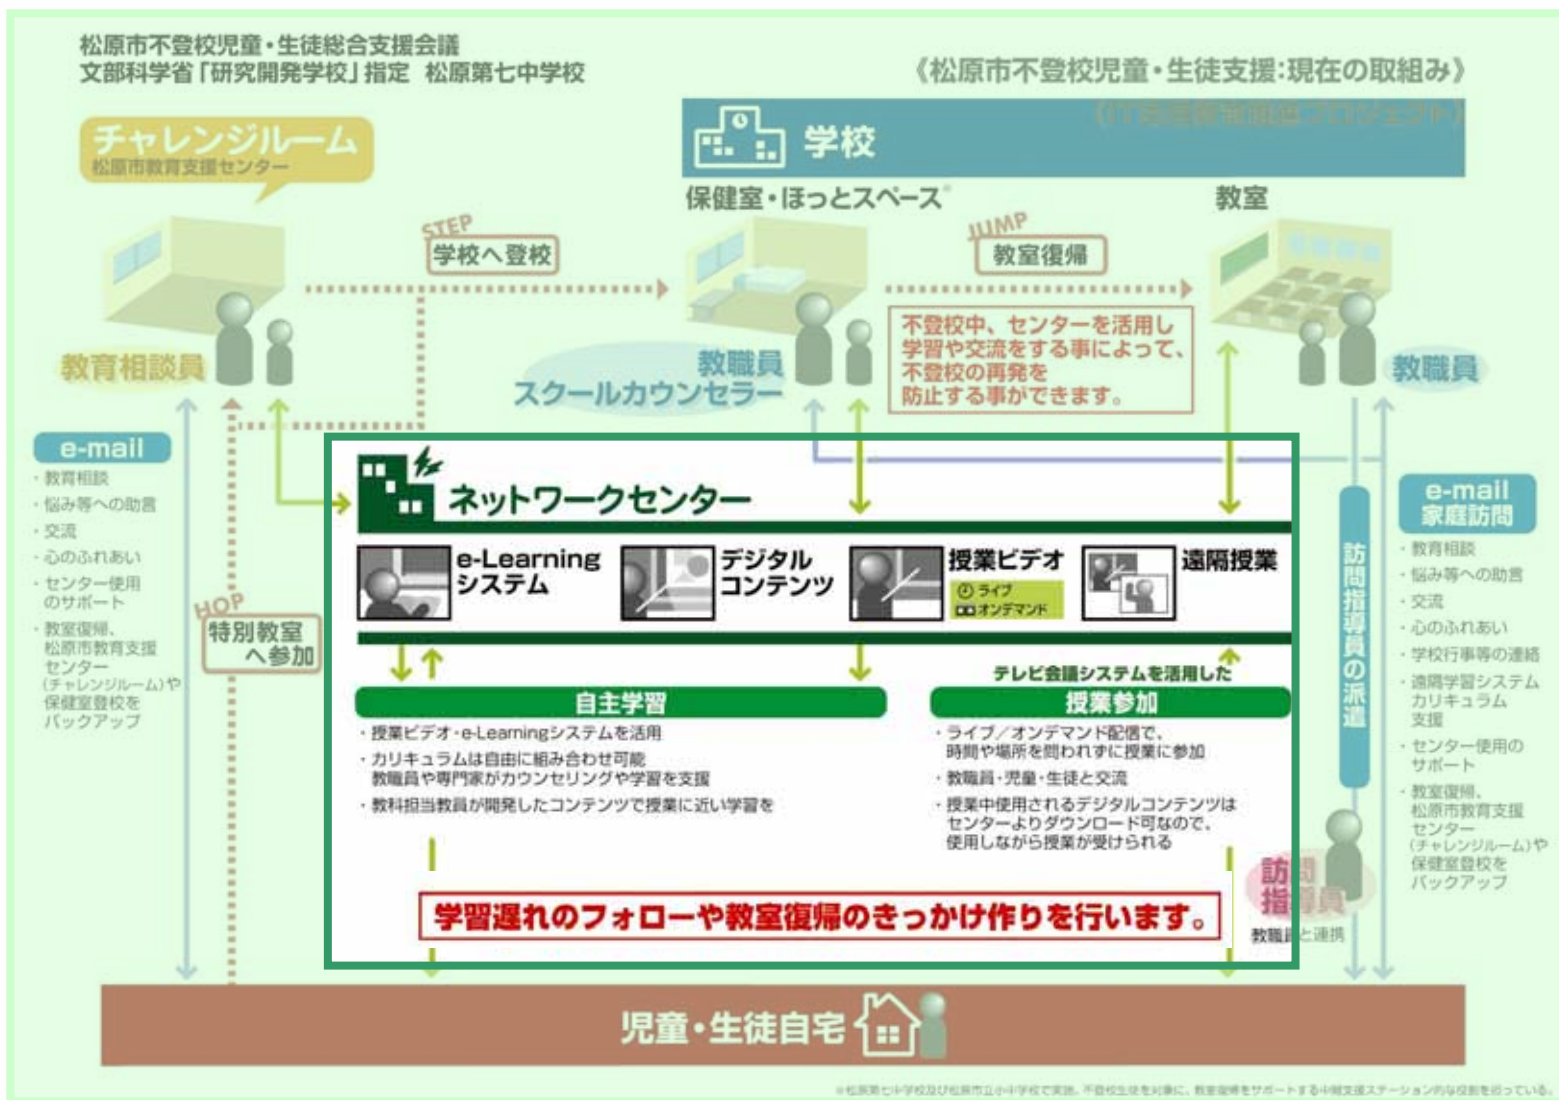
松原市不登校児童・生徒総合支援会議
文部科学省「研究開発学校」指定 松原第七中学校

《松原市不登校児童・生徒支援:現在の取組み》

学校
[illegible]

チャレンジルーム
松原市教育支援センター

保健室・ほっとスペース

教室

STEP
学校へ登校

JUMP
教室復帰

教育相談員

教職員
スクールカウンセラー

不登校中、センターを活用し学習や交流をする事によって、不登校の再発を防止する事ができます。

教職員

e-mail
・教育相談
・悩み等への助言
・交流
・心のふれあい
・センター使用のサポート
・教室復帰、松原市教育支援センター(チャレンジルーム)や保健室登校をバックアップ

HOP
特別教室へ参加

ネットワークセンター

e-Learningシステム
デジタルコンテンツ
授業ビデオ
ライブ
オンデマンド
遠隔授業

自主学習
・授業ビデオ・e-Learningシステムを活用
・カリキュラムは自由に組み合わせ可能
教職員や専門家がカウンセリングや学習を支援
・教科担当教員が開発したコンテンツで授業に近い学習を

テレビ会議システムを活用した
授業参加
・ライブ/オンデマンド配信で、時間や場所を問われずに授業に参加
・教職員・児童・生徒と交流
・授業中使用されるデジタルコンテンツはセンターよりダウンロード可なので、使用しながら授業が受けられる

学習遅れのフォローや教室復帰のきっかけ作りを行います。

訪問指導員の派遣

訪問指導員
教職員と連携

e-mail
家庭訪問
・教育相談
・悩み等への助言
・交流
・心のふれあい
・学校行事等の連絡
・遠隔学習システムカリキュラム支援
・センター使用のサポート
・教室復帰、松原市教育支援センター(チャレンジルーム)や保健室登校をバックアップ

児童・生徒自宅

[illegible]